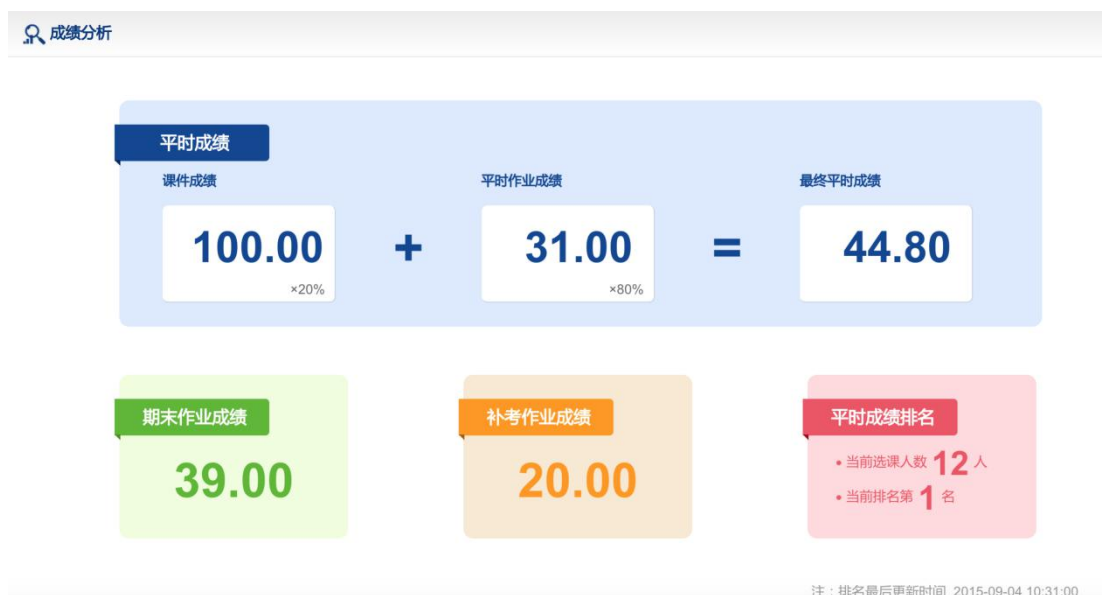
成绩分析

平时成绩

课件成绩

100.00

×20%

+

平时作业成绩

31.00

×80%

=

最终平时成绩

44.80

期末作业成绩

39.00

补考作业成绩

20.00

平时成绩排名

• 当前选课人数 12 人

• 当前排名第 1 名

注：排名最后更新时间 2015-09-04 10:31:00